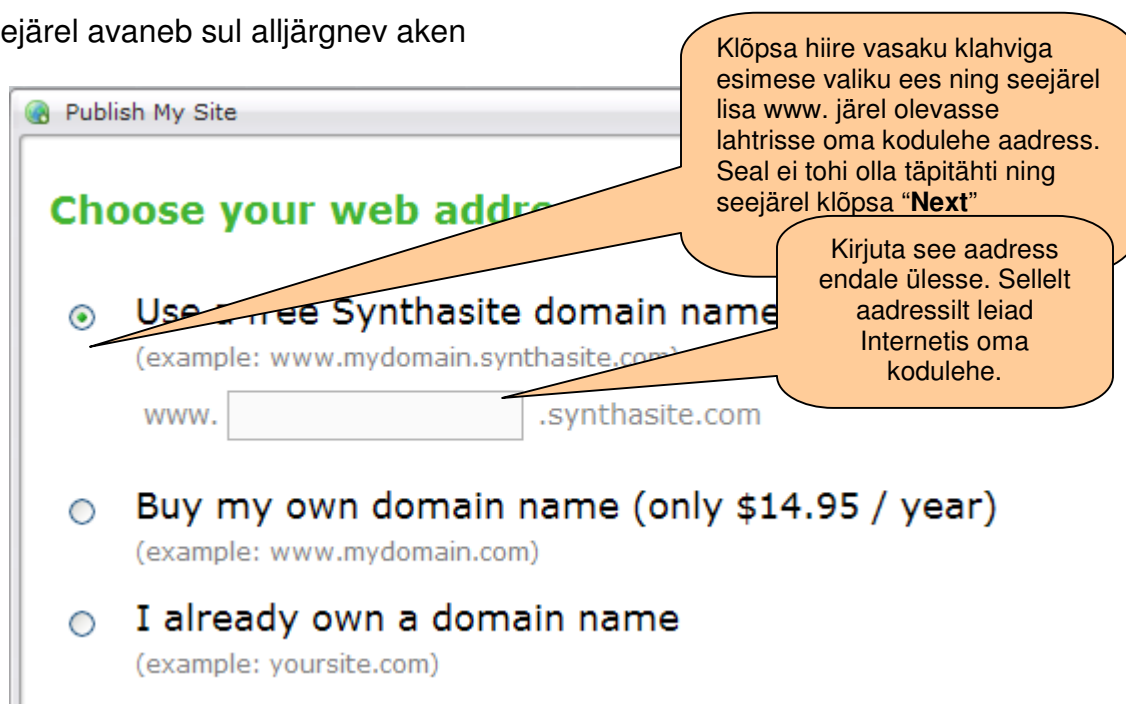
ejärel avaneb sul alljärgnev aken

Publish My Site

Choose your web addre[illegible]

Klõpsa hiire vasaku klahviga esimese valiku ees ning seejärel lisa www. järel olevasse lahtrisse oma kodulehe aadress. Seal ei tohi olla täpitähti ning seejärel klõpsa "**Next**"

Kirjuta see aadress endale ülesse. Sellelt aadressilt leiad Internetis oma kodulehe.

Use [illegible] Synthasite domain name
(example: www.mydomain.synthasite.com)

www. .synthasite.com

Buy my own domain name (only \$14.95 / year)
(example: www.mydomain.com)

I already own a domain name
(example: yoursite.com)